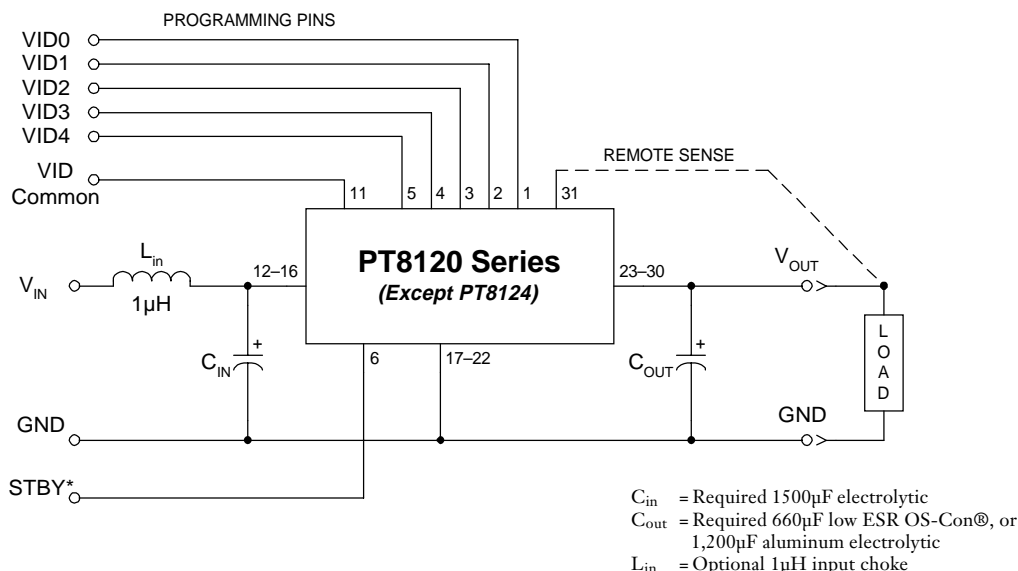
PROGRAMMING PINS

VID0
VID1
VID2
VID3
VID4
VID Common

11 5 4 3 2 1 31

REMOTE SENSE

$L_{in}$
1μH

$V_{IN}$

12–16

PT8120 Series
(Except PT8124)

23–30

$V_{OUT}$

L
O
A
D

$C_{IN}$ +

6

17–22

$C_{OUT}$ +

GND

GND

STBY*

$C_{in}$ = Required 1500μF electrolytic
$C_{out}$ = Required 660μF low ESR OS-Con®, or 1,200μF aluminum electrolytic
$L_{in}$ = Optional 1μH input choke